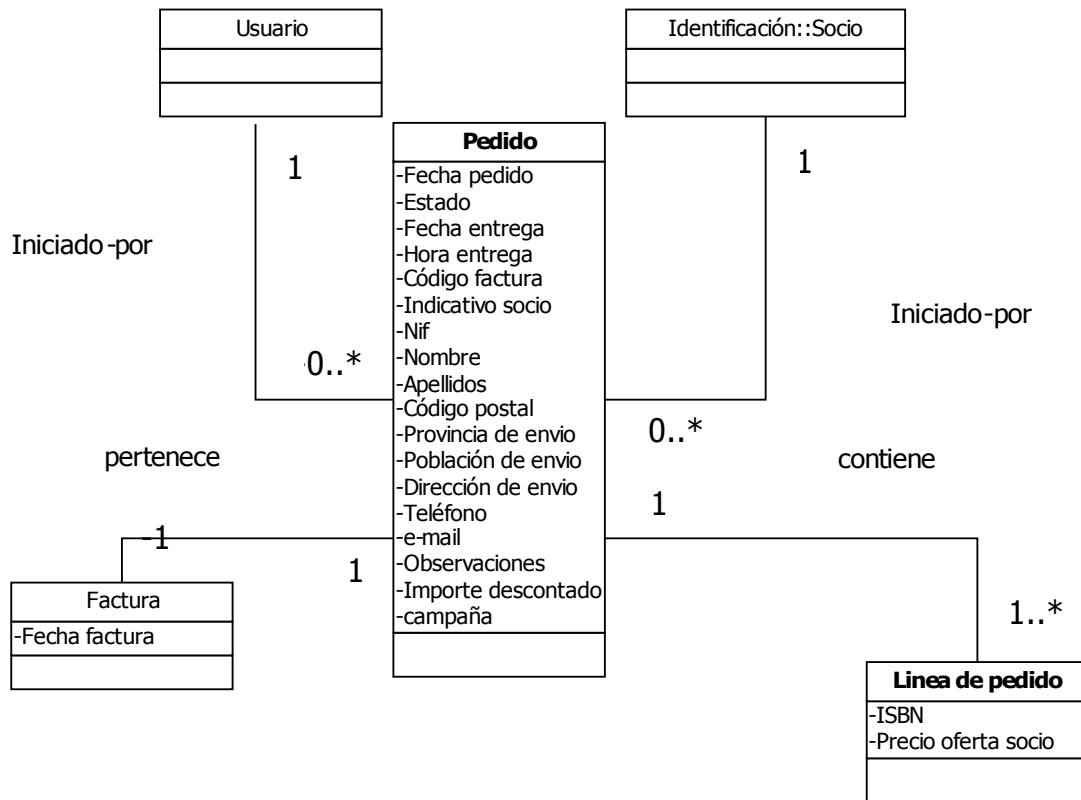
Usuario

Identificación::Socio

Pedido
-Fecha pedido
-Estado
-Fecha entrega
-Hora entrega
-Código factura
-Indicativo socio
-Nif
-Nombre
-Apellidos
-Código postal
-Provincia de envio
-Población de envio
-Dirección de envio
-Teléfono
-e-mail
-Observaciones
-Importe descontado
-campaña

1

1

Iniciado-por

Iniciado-por

0..*

0..*

pertenece

contiene

1

1

1

Factura
-Fecha factura

1..*

Linea de pedido
-ISBN
-Precio oferta socio